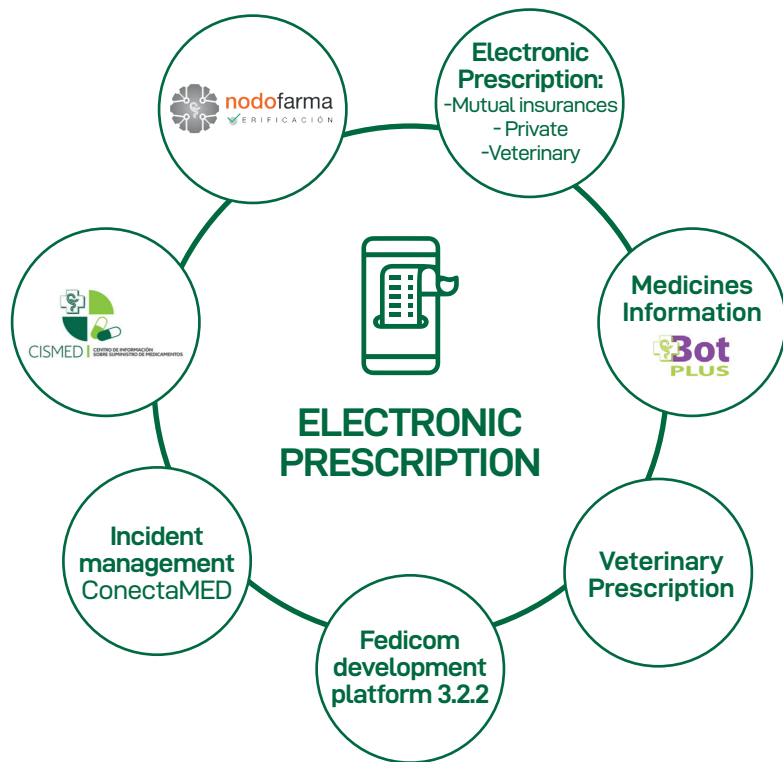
nodofarma
VERIFICACIÓN

Electronic Prescription:
-Mutual insurances
- Private
-Veterinary

CISMED | CENTRO DE INFORMACIÓN SOBRE SUMINISTRO DE MEDICAMENTOS

ELECTRONIC PRESCRIPTION

Medicines Information
Bot PLUS

Incident management
ConectaMED

Veterinary Prescription

Fedicom development platform 3.2.2